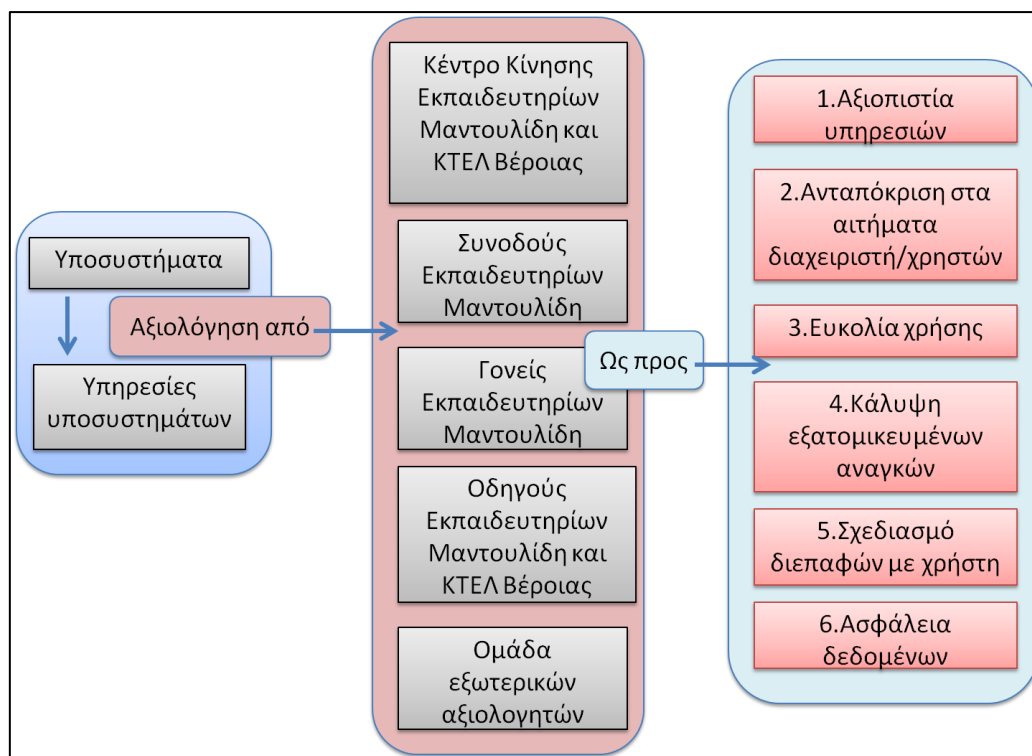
Υποσυστήματα

Υπηρεσίες υποσυστημάτων

Αξιολόγηση από

Κέντρο Κίνησης Εκπαιδευτηρίων Μαντουλίδη και ΚΤΕΛ Βέροιας

Συνοδούς Εκπαιδευτηρίων Μαντουλίδη

Γονείς Εκπαιδευτηρίων Μαντουλίδη

Οδηγούς Εκπαιδευτηρίων Μαντουλίδη και ΚΤΕΛ Βέροιας

Ομάδα εξωτερικών αξιολογητών

Ως προς

1.Αξιοπιστία υπηρεσιών

2.Ανταπόκριση στα αιτήματα διαχειριστή/χρηστών

3.Ευκολία χρήσης

4.Κάλυψη εξατομικευμένων αναγκών

5.Σχεδιασμό διεπαφών με χρήστη

6.Ασφάλεια δεδομένων